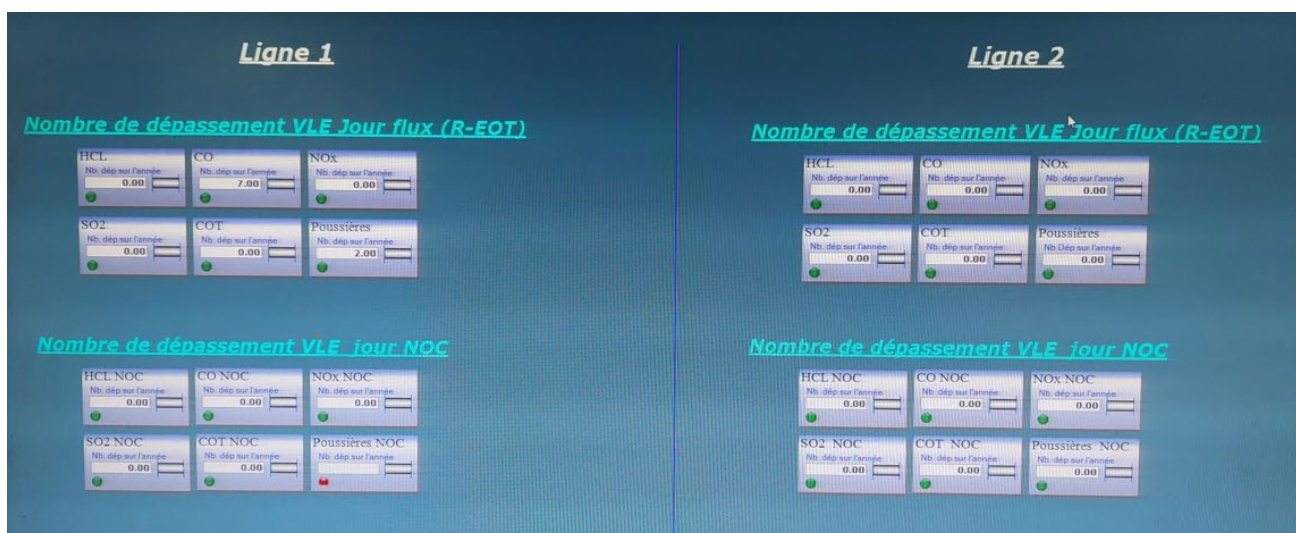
Ligne 1

Nombre de dépassement VLE Jour flux (R-EOT)

HCL
Nb. dép sur l'année
0.00

CO
Nb. dép sur l'année
7.00

NOx
Nb. dép sur l'année
0.00

SO2
Nb. dép sur l'année
0.00

COT
Nb. dép sur l'année
0.00

Poussières
Nb. dép sur l'année
2.00

Nombre de dépassement VLE jour NOC

HCL NOC
Nb. dép sur l'année
0.00

CO NOC
Nb. dép sur l'année
0.00

NOx NOC
Nb. dép sur l'année
0.00

SO2 NOC
Nb. dép sur l'année
0.00

COT NOC
Nb. dép sur l'année
0.00

Poussières NOC
Nb. dép sur l'année

Ligne 2

Nombre de dépassement VLE Jour flux (R-EOT)

HCL
Nb. dép sur l'année
0.00

CO
Nb. dép sur l'année
0.00

NOx
Nb. dép sur l'année
0.00

SO2
Nb. dép sur l'année
0.00

COT
Nb. dép sur l'année
0.00

Poussières
Nb Dép sur l'année
0.00

Nombre de dépassement VLE jour NOC

HCL NOC
Nb. dép sur l'année
0.00

CO NOC
Nb. dép sur l'année
0.00

NOx NOC
Nb. dép sur l'année
0.00

SO2 NOC
Nb. dép sur l'année
0.00

COT NOC
Nb. dép sur l'année
0.00

Poussières NOC
Nb. dép sur l'année
0.00